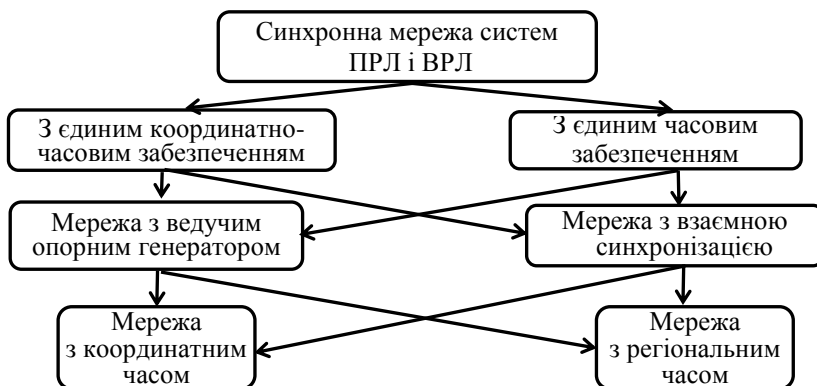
Синхронна мережа систем ПРЛ і ВРЛ

З єдиним координатно-часовим забезпеченням

З єдиним часовим забезпеченням

Мережа з ведучим опорним генератором

Мережа з взаємною синхронізацією

Мережа з координатним часом

Мережа з регіональним часом